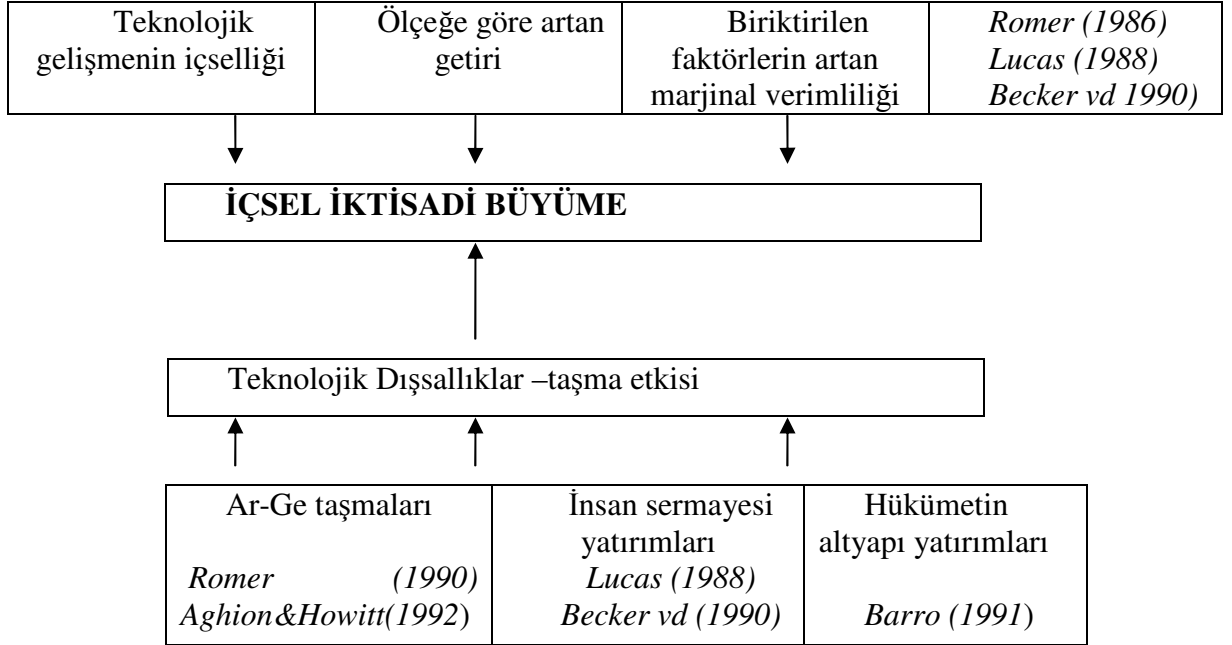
| Teknolojik gelişmenin içselliği | Ölçeğe göre artan getiri | Biriktirilen faktörlerin artan marjinal verimliliği | Romer (1986) Lucas (1988) Becker vd 1990) |
|---|---|---|---|

İÇSEL İKTİSADİ BÜYÜME

Teknolojik Dışsallıklar –taşma etkisi

| Ar-Ge taşmaları Romer (1990) Aghion&Howitt(1992) | İnsan sermayesi yatırımları Lucas (1988) Becker vd (1990) | Hükümetin altyapı yatırımları Barro (1991) |
|---|---|---|